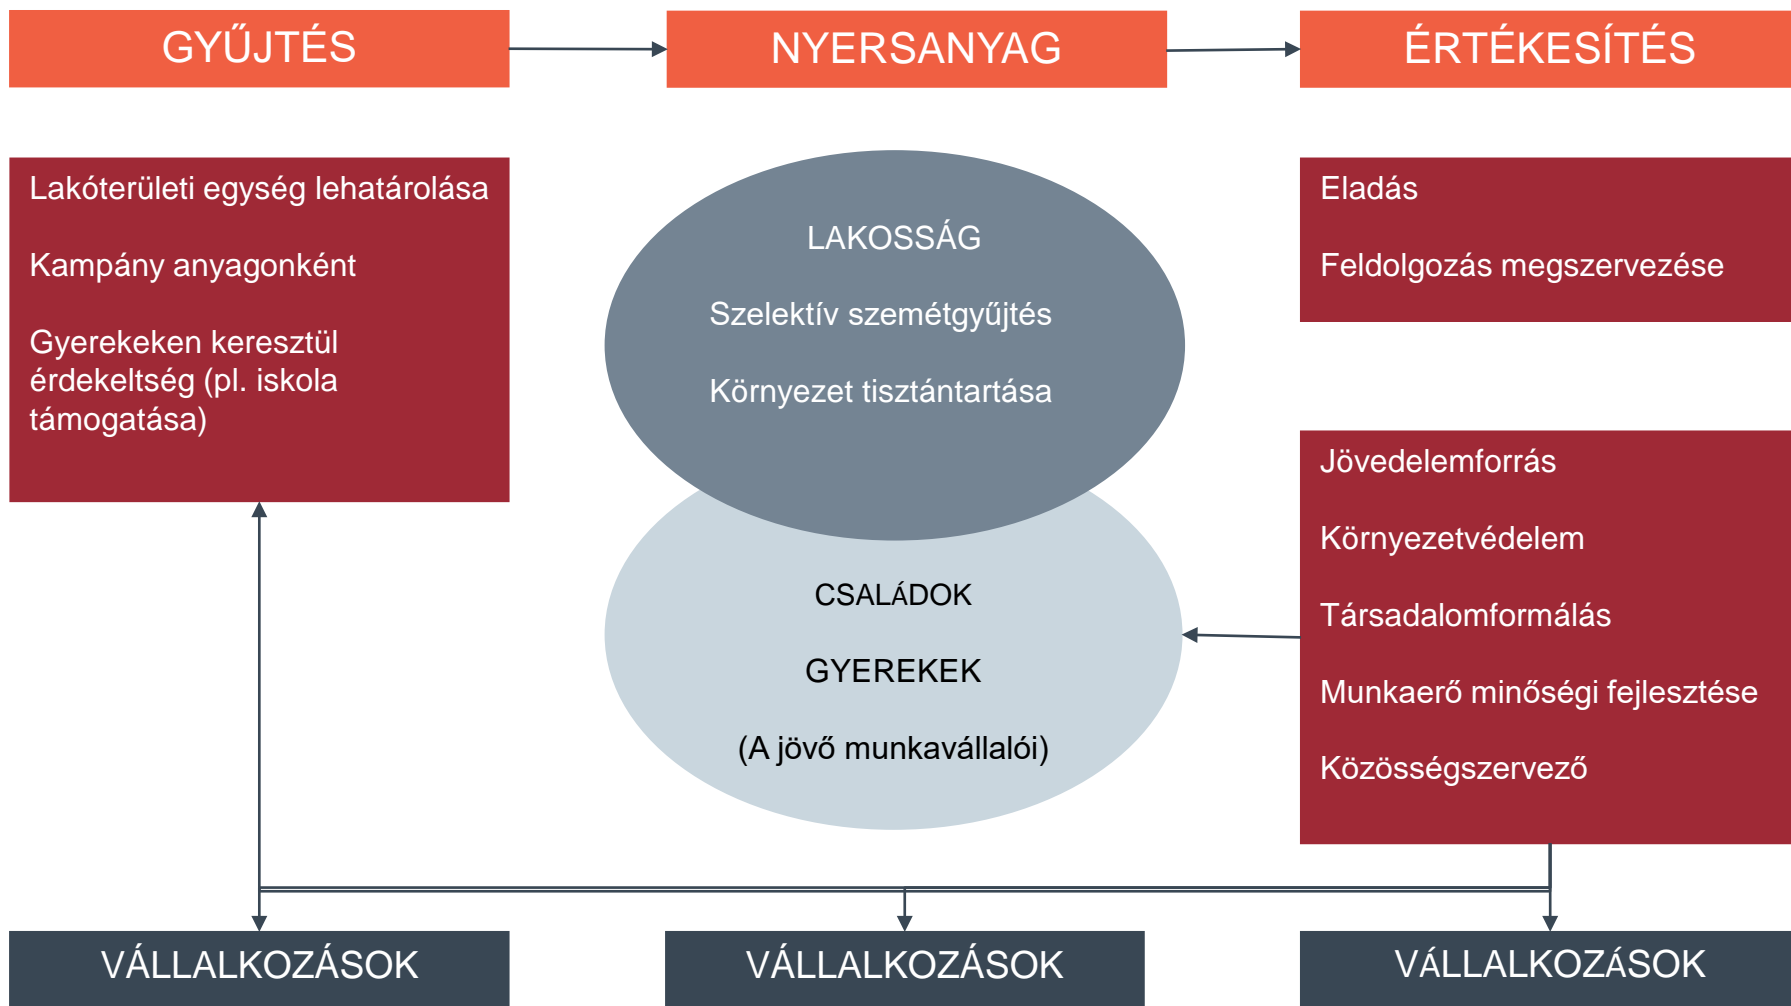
GYŰJTÉS

NYERSANYAG

ÉRTÉKESÍTÉS

Lakóterületi egység lehatárolása

Kampány anyagonként

Gyerekeken keresztül érdekeltség (pl. iskola támogatása)

LAKOSSÁG

Szelektív szemétgyűjtés

Környezet tisztántartása

Eladás

Feldolgozás megszervezése

CSALÁDOK

GYEREKEK

(A jövő munkavállalói)

Jövedelemforrás

Környezetvédelem

Társadalomformálás

Munkaerő minőségi fejlesztése

Közösségszervező

VÁLLALKOZÁSOK

VÁLLALKOZÁSOK

VÁLLALKOZÁSOK